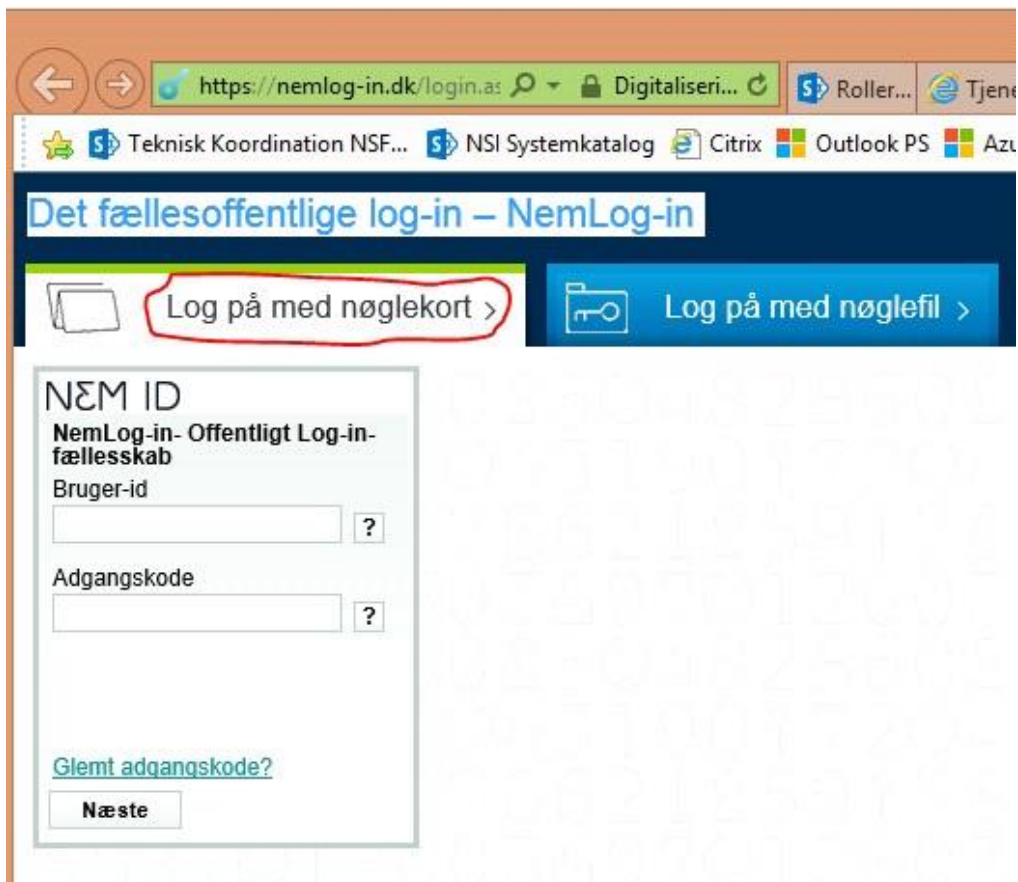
https://nemlog-in.dk/login.as
Digitaliseri...
Roller...
Tjene

Teknisk Koordination NSF...
NSI Systemkatalog
Citrix
Outlook PS
Azu

Det fællesoffentlige log-in – NemLog-in

Log på med nøglekort >

Log på med nøglefil >

NEM ID

NemLog-in- Offentligt Log-in-fællesskab

Bruger-id

?

Adgangskode

?

Glemt adgangskode?

Næste